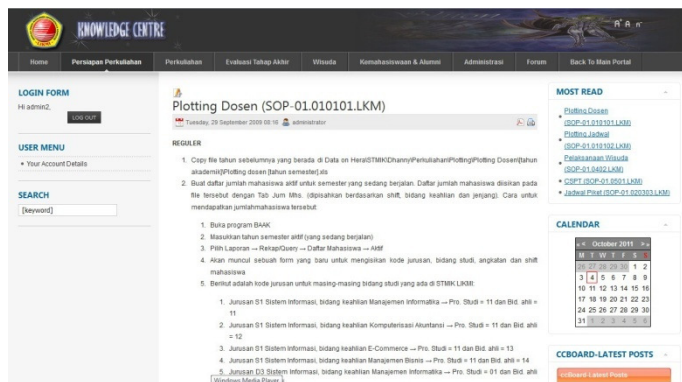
KNOWLEDGE CENTRE

A A A

Home | Persiapan Perkuliahan | Perkuliahan | Evaluasi Tahap Akhir | Wisuda | Kemahasiswaan & Alumni | Administrasi | Forum | Back To Main Portal

LOGIN FORM

Hi admin2,

LOG OUT

USER MENU

• Your Account Details

SEARCH

[keyword]

Plotting Dosen (SOP-01.010101.LKM)

Tuesday, 29 September 2009 08:10 administrator

REGULER

1. Copy file tahun sebelumnya yang berada di Data on Hera\STMIK\Dhanny\Perkuliahan\Plotting\Plotting Dosen[tahun akademik]\Plotting dosen [tahun semester].xls
2. Buat daftar jumlah mahasiswa aktif untuk semester yang sedang berjalan. Daftar jumlah mahasiswa diisikan pada file tersebut dengan Tab Jum Mhs. (dipisahkan berdasarkan shift, bidang keahlian dan jenjang). Cara untuk mendapatkan jumlahmahasiswa tersebut:

1. Buka program BAAK
2. Masukkan tahun semester aktif (yang sedang berjalan)
3. Pilih Laporan → Rekap/Query → Daftar Mahasiswa → Aktif
4. Akan muncul sebuah form yang baru untuk mengisikan kode jurusan, bidang studi, angkatan dan shift mahasiswa
5. Berikut adalah kode jurusan untuk masing-masing bidang studi yang ada di STMIK LIKMI:

1. Jurusan S1 Sistem Informasi, bidang keahlian Manajemen Informatika → Pro. Studi = 11 dan Bid. ahli = 11
2. Jurusan S1 Sistem Informasi, bidang keahlian Komputerisasi Akuntansi → Pro. Studi = 11 dan Bid. ahli = 12
3. Jurusan S1 Sistem Informasi, bidang keahlian E-Commerce → Pro. Studi = 11 dan Bid. ahli = 13
4. Jurusan S1 Sistem Informasi, bidang keahlian Manajemen Bisnis → Pro. Studi = 11 dan Bid. ahli = 14
5. Jurusan D3 Sistem Informasi, bidang keahlian Manajemen Informatika → Pro. Studi = 01 dan Bid. ahli

Windows Media Player

MOST READ

• Plotting Dosen (SOP-01.010101.LKM)
• Plotting Jadwal (SOP-01.010102.LKM)
• Pelaksanaan Wisuda (SOP-01.0402.LKM)
• CSPT (SOP-01.0501.LKM)
• Jadwal Piket (SOP-01.020303.LKM)

CALENDAR

October 2011

| M | T | W | T | F | S | S |
|---|---|---|---|---|---|---|
| 26 | 27 | 28 | 29 | 30 | 1 | 2 |
| 3 | 4 | 5 | 6 | 7 | 8 | 9 |
| 10 | 11 | 12 | 13 | 14 | 15 | 16 |
| 17 | 18 | 19 | 20 | 21 | 22 | 23 |
| 24 | 25 | 26 | 27 | 28 | 29 | 30 |
| 31 | 1 | 2 | 3 | 4 | 5 | 6 |

CCBOARD-LATEST POSTS

ccBoard Latest Posts